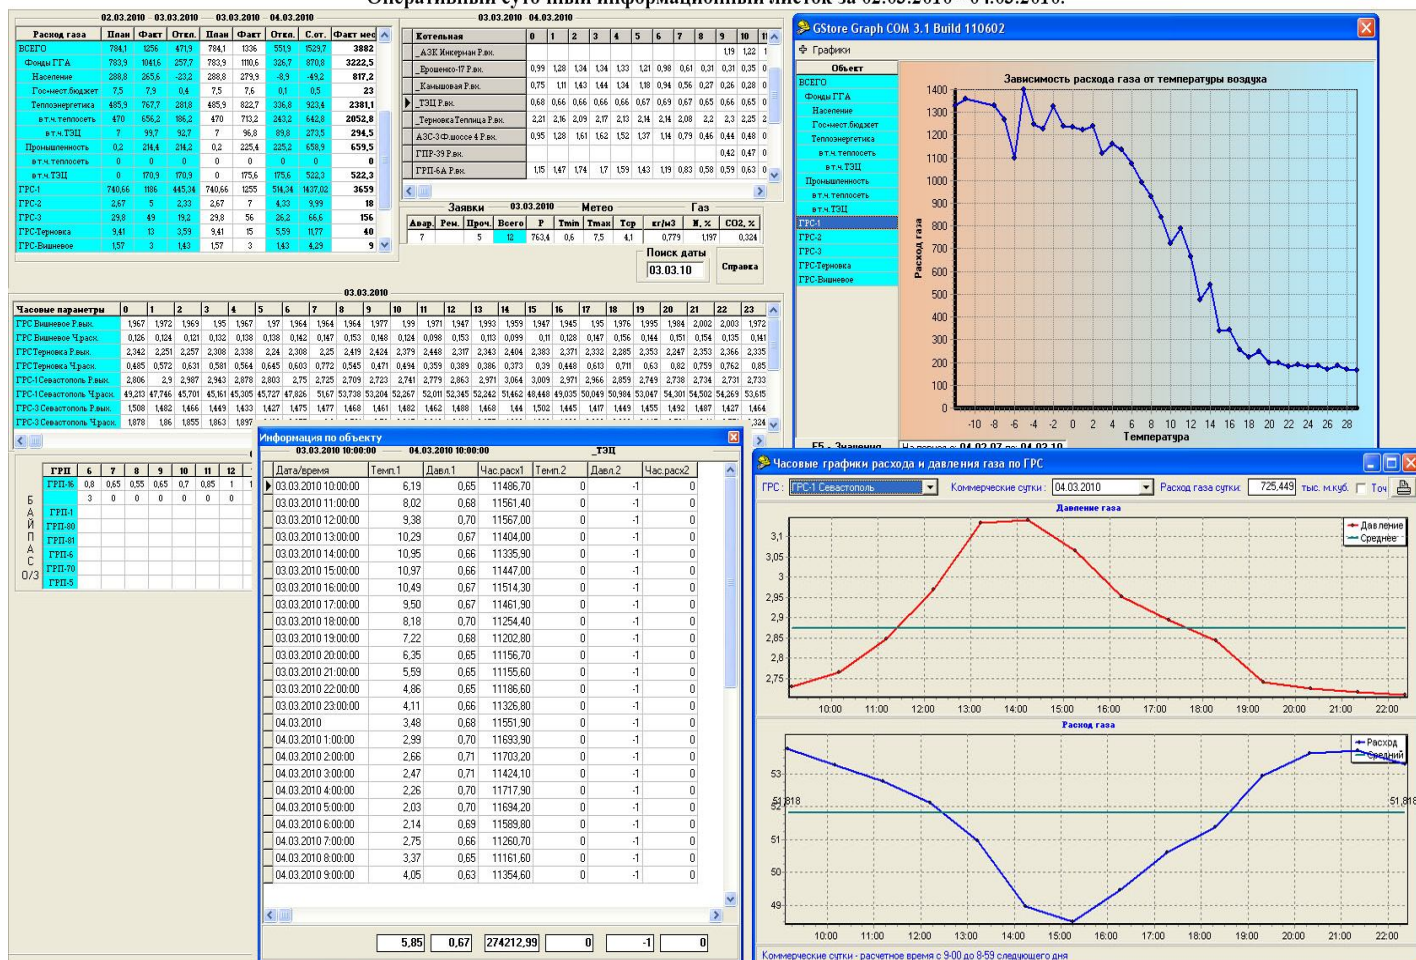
Оперативный суточный информационный листок за 02.03.2010 – 04.03.2010.

| Расход газа | План | Факт | Откл. | План | Факт | Откл. | С.от. | Факт мес |
|---|---|---|---|---|---|---|---|---|
| ВСЕГО | 784,1 | 1256 | 471,9 | 784,1 | 1336 | 551,9 | 1529,7 | 3882 |
| Фонды ГГА | 783,9 | 1041,6 | 257,7 | 783,9 | 1110,6 | 326,7 | 870,8 | 3222,5 |
| Население | 288,8 | 265,6 | -23,2 | 288,8 | 279,9 | -8,9 | -49,2 | 817,2 |
| Госнест.бюджет | 7,5 | 7,9 | 0,4 | 7,5 | 7,6 | 0,1 | 0,5 | 23 |
| Теплоэнергетика | 485,9 | 767,7 | 281,8 | 485,9 | 822,7 | 336,8 | 923,4 | 2381,1 |
| в т.ч. теплосеть | 470 | 656,2 | 186,2 | 470 | 713,2 | 243,2 | 642,8 | 2052,8 |
| в т.ч. ТЭЦ | 7 | 99,7 | 92,7 | 7 | 96,8 | 89,8 | 273,5 | 294,5 |
| Промышленность | 0,2 | 214,4 | 214,2 | 0,2 | 225,4 | 225,2 | 658,9 | 659,5 |
| в т.ч. теплосеть | 0 | 0 | 0 | 0 | 0 | 0 | 0 | 0 |
| в т.ч. ТЭЦ | 0 | 170,9 | 170,9 | 0 | 175,6 | 175,6 | 522,3 | 522,3 |
| ГРС-1 | 740,66 | 1186 | 445,34 | 740,66 | 1255 | 514,34 | 1437,02 | 3659 |
| ГРС-2 | 2,67 | 5 | 2,33 | 2,67 | 7 | 4,33 | 9,99 | 18 |
| ГРС-3 | 29,8 | 49 | 19,2 | 29,8 | 56 | 26,2 | 66,6 | 156 |
| ГРС-Терновка | 9,41 | 13 | 3,59 | 9,41 | 15 | 5,59 | 11,77 | 40 |
| ГРС-Вишневое | 1,57 | 3 | 1,43 | 1,57 | 3 | 1,43 | 4,29 | 9 |

GStore Graph COM 3.1 Build 110602
Графики
Объект
ВСЕГО
Фонды ГГА
Население
Госнест.бюджет
Теплоэнергетика
в т.ч. теплосеть
в т.ч. ТЭЦ
Промышленность
в т.ч. теплосеть
в т.ч. ТЭЦ
ГРС-1
ГРС-2
ГРС-3
ГРС-Терновка
ГРС-Вишневое
Зависимость расхода газа от температуры воздуха
Расход газа
Температура

Заявки 03.03.2010 Метео Газ
| Авар. | Рем. | Проч. | Всего | P | Tmin | Tmax | Tср | кг/м3 | N, % | CO2, % |
|---|---|---|---|---|---|---|---|---|---|---|
| 7 | | 5 | 12 | 763,4 | 0,6 | 7,5 | 4,1 | 0,779 | 1,197 | 0,324 |

Поиск даты 03.03.10 Справка

Информация по объекту
03.03.2010 10:00:00 04.03.2010 10:00:00 _ТЭЦ

| Дата/время | Темп.1 | Давл.1 | Час.расх1 | Темп.2 | Давл.2 | Час.расх2 |
|---|---|---|---|---|---|---|
| 03.03.2010 10:00:00 | 6,19 | 0,65 | 11486,70 | 0 | -1 | 0 |
| 03.03.2010 11:00:00 | 8,02 | 0,68 | 11561,40 | 0 | -1 | 0 |
| 03.03.2010 12:00:00 | 9,38 | 0,70 | 11567,00 | 0 | -1 | 0 |
| 03.03.2010 13:00:00 | 10,29 | 0,67 | 11404,00 | 0 | -1 | 0 |
| 03.03.2010 14:00:00 | 10,95 | 0,66 | 11335,90 | 0 | -1 | 0 |
| 03.03.2010 15:00:00 | 10,97 | 0,66 | 11447,00 | 0 | -1 | 0 |
| 03.03.2010 16:00:00 | 10,49 | 0,67 | 11514,30 | 0 | -1 | 0 |
| 03.03.2010 17:00:00 | 9,50 | 0,67 | 11461,90 | 0 | -1 | 0 |
| 03.03.2010 18:00:00 | 8,18 | 0,70 | 11254,40 | 0 | -1 | 0 |
| 03.03.2010 19:00:00 | 7,22 | 0,68 | 11202,80 | 0 | -1 | 0 |
| 03.03.2010 20:00:00 | 6,35 | 0,65 | 11156,70 | 0 | -1 | 0 |
| 03.03.2010 21:00:00 | 5,59 | 0,65 | 11155,60 | 0 | -1 | 0 |
| 03.03.2010 22:00:00 | 4,86 | 0,65 | 11186,60 | 0 | -1 | 0 |
| 03.03.2010 23:00:00 | 4,11 | 0,66 | 11326,80 | 0 | -1 | 0 |
| 04.03.2010 | 3,48 | 0,68 | 11551,90 | 0 | -1 | 0 |
| 04.03.2010 1:00:00 | 2,99 | 0,70 | 11693,90 | 0 | -1 | 0 |
| 04.03.2010 2:00:00 | 2,66 | 0,71 | 11703,20 | 0 | -1 | 0 |
| 04.03.2010 3:00:00 | 2,47 | 0,71 | 11424,10 | 0 | -1 | 0 |
| 04.03.2010 4:00:00 | 2,26 | 0,70 | 11717,90 | 0 | -1 | 0 |
| 04.03.2010 5:00:00 | 2,03 | 0,70 | 11694,20 | 0 | -1 | 0 |
| 04.03.2010 6:00:00 | 2,14 | 0,69 | 11589,80 | 0 | -1 | 0 |
| 04.03.2010 7:00:00 | 2,75 | 0,66 | 11260,70 | 0 | -1 | 0 |
| 04.03.2010 8:00:00 | 3,37 | 0,65 | 11161,60 | 0 | -1 | 0 |
| 04.03.2010 9:00:00 | 4,05 | 0,63 | 11354,60 | 0 | -1 | 0 |

5,85 0,67 274212,99 0 -1 0

Часовые графики расхода и давления газа по ГРС
ГРС: ГРС-1 Севастополь Коммерческие сутки: 04.03.2010 Расход газа сутки: 725,449 тыс. м.куб. Точ
Давление газа
Давление
Среднее
Расход газа
Расход
Средний
51,818
Коммерческие сутки - расчетное время с 9-00 до 8-59 следующего дня